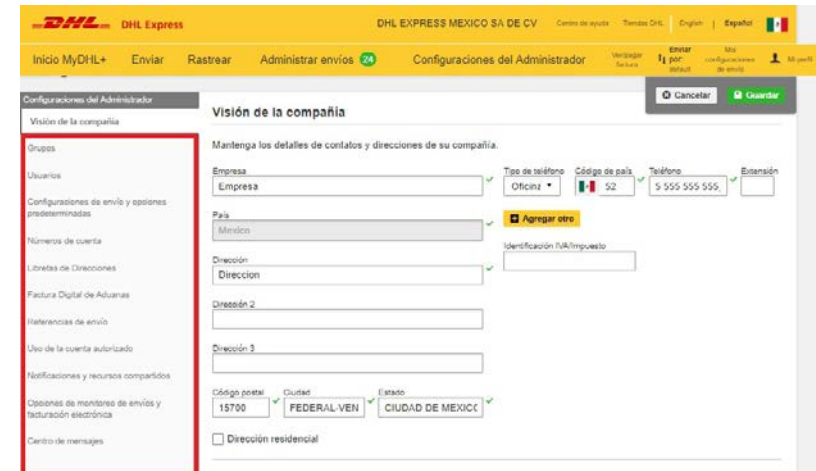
DHL DHL Express DHL EXPRESS MEXICO SA DE CV Centro de ayuda Tiendas DHL English Español

Inicio MyDHL+ Enviar Rastrear Administrar envíos 24 Configuraciones del Administrador Verpagar factura Enviar por default Mis configuraciones de envío Mi perfil

Configuraciones del Administrador
Visión de la compañía
Grupos
Usuarios
Configuraciones de envío y opciones predeterminadas
Números de cuenta
Libretas de Direcciones
Factura Digital de Aduanas
Referencias de envío
Uso de la cuenta autorizado
Notificaciones y recursos compartidos
Opciones de monitoreo de envíos y facturación electrónica
Centro de mensajes

Cancelar Guardar

Visión de la compañía

Mantenga los detalles de contactos y direcciones de su compañía.

Empresa
Empresa

Tipo de teléfono
Oficina
Código de país
52
Teléfono
5 555 555 555
Extensión

Agregar otro

País
Mexico

Identificación IVA/Impuesto

Dirección
Direccion

Dirección 2

Dirección 3

Código postal
15700
Ciudad
FEDERAL-VEN
Estado
CIUDAD DE MEXICO

Dirección residencial